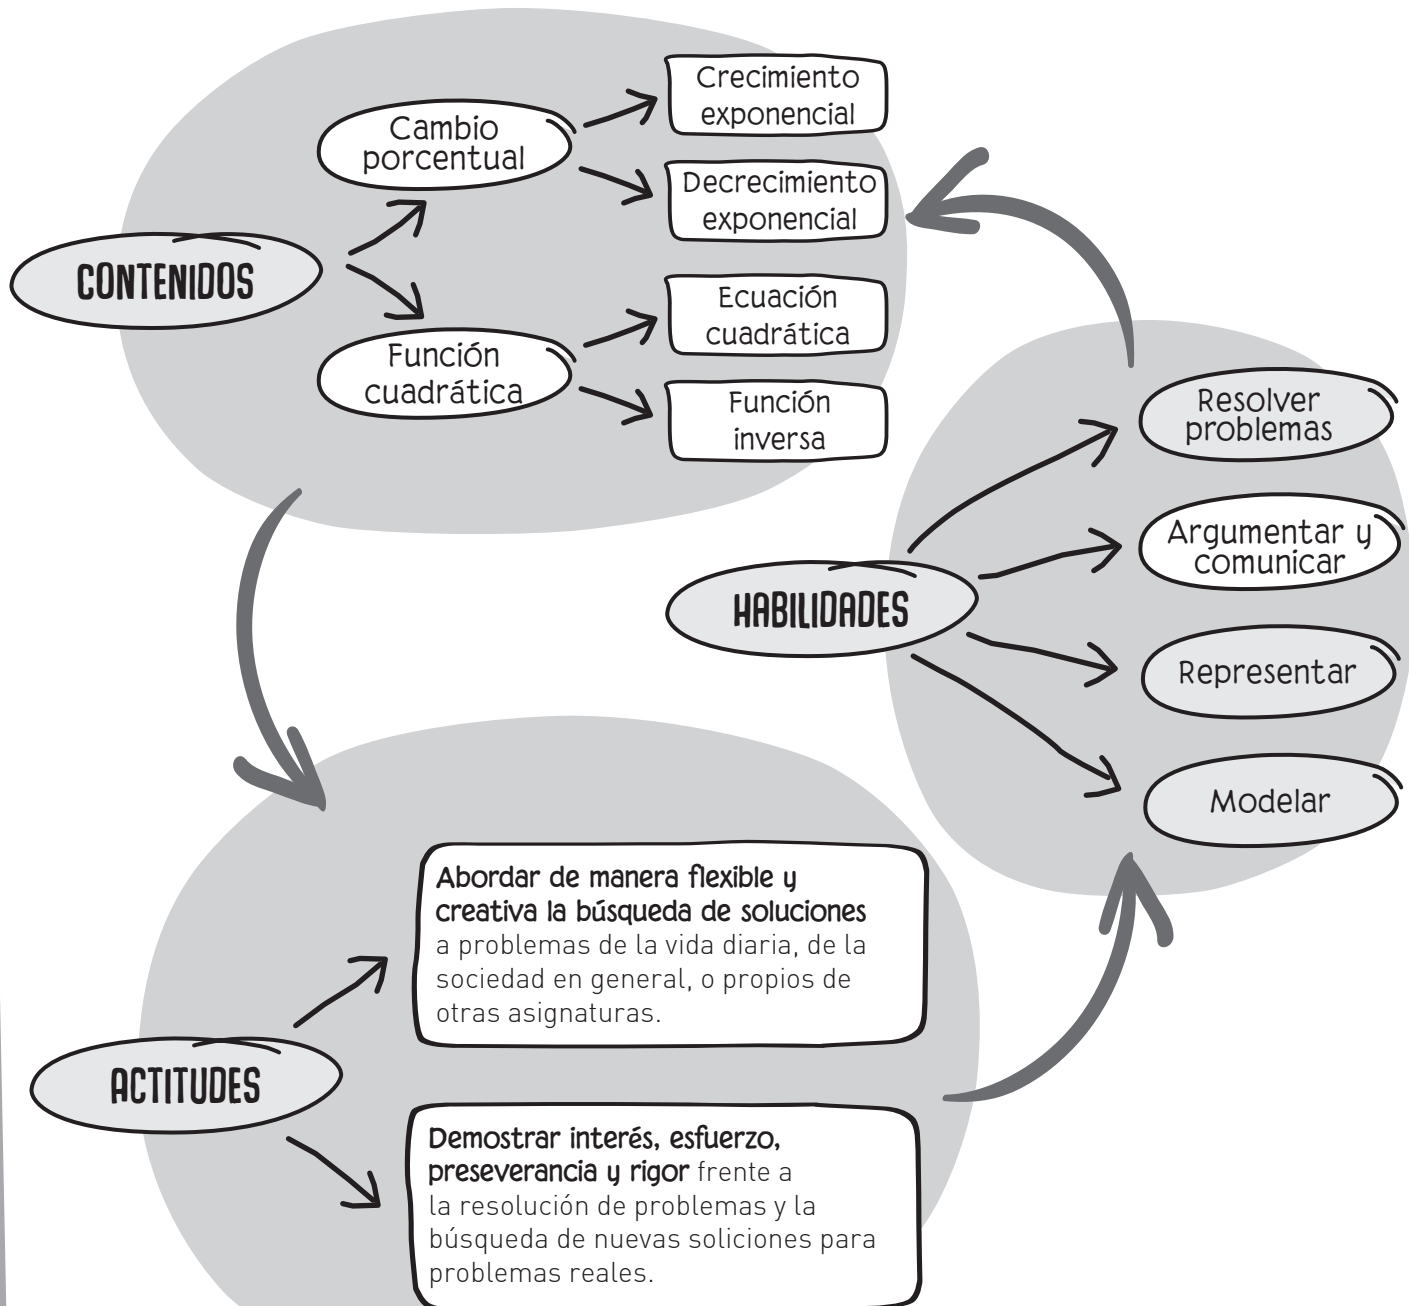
CONTENIDOS

Cambio porcentual

Crecimiento exponencial

Decrecimiento exponencial

Función cuadrática

Ecuación cuadrática

Función inversa

HABILIDADES

Resolver problemas

Argumentar y comunicar

Representar

Modelar

ACTITUDES

Abordar de manera flexible y creativa la búsqueda de soluciones a problemas de la vida diaria, de la sociedad en general, o propios de otras asignaturas.

Demostrar interés, esfuerzo, preseverancia y rigor frente a la resolución de problemas y la búsqueda de nuevas soliciones para problemas reales.